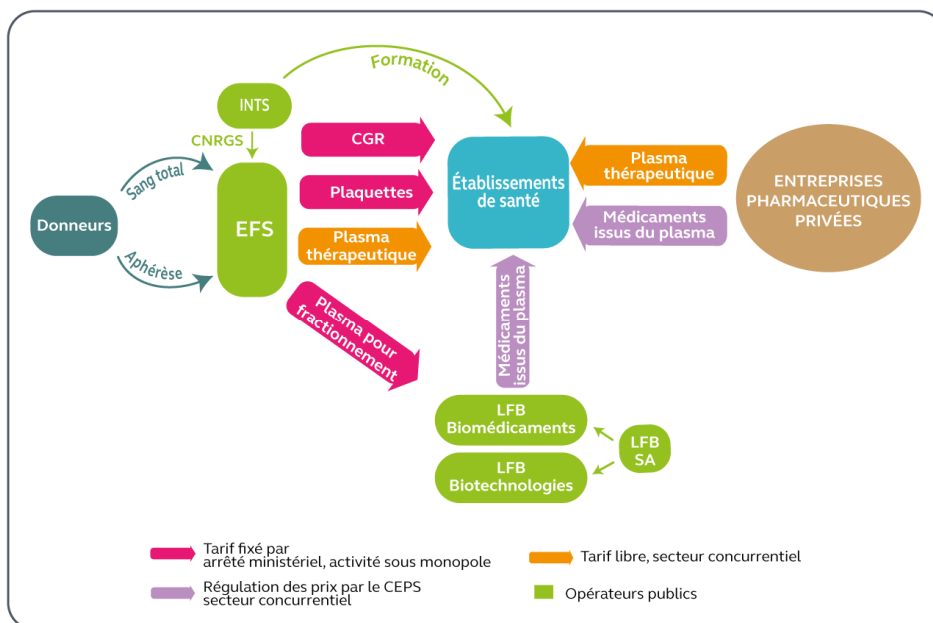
Formation

INTS

CNRGS

Sang total

Donneurs

EFS

Aphérèse

CGR

Plaquettes

Plasma thérapeutique

Plasma pour fractionnement

Établissements de santé

Plasma thérapeutique

Médicaments issus du plasma

ENTREPRISES PHARMACEUTIQUES PRIVÉES

Médicaments issus du plasma

LFB Biomédicaments

LFB Biotechnologies

LFB SA

Tarif fixé par arrêté ministériel, activité sous monopole

Tarif libre, secteur concurrentiel

Régulation des prix par le CEPS secteur concurrentiel

Opérateurs publics